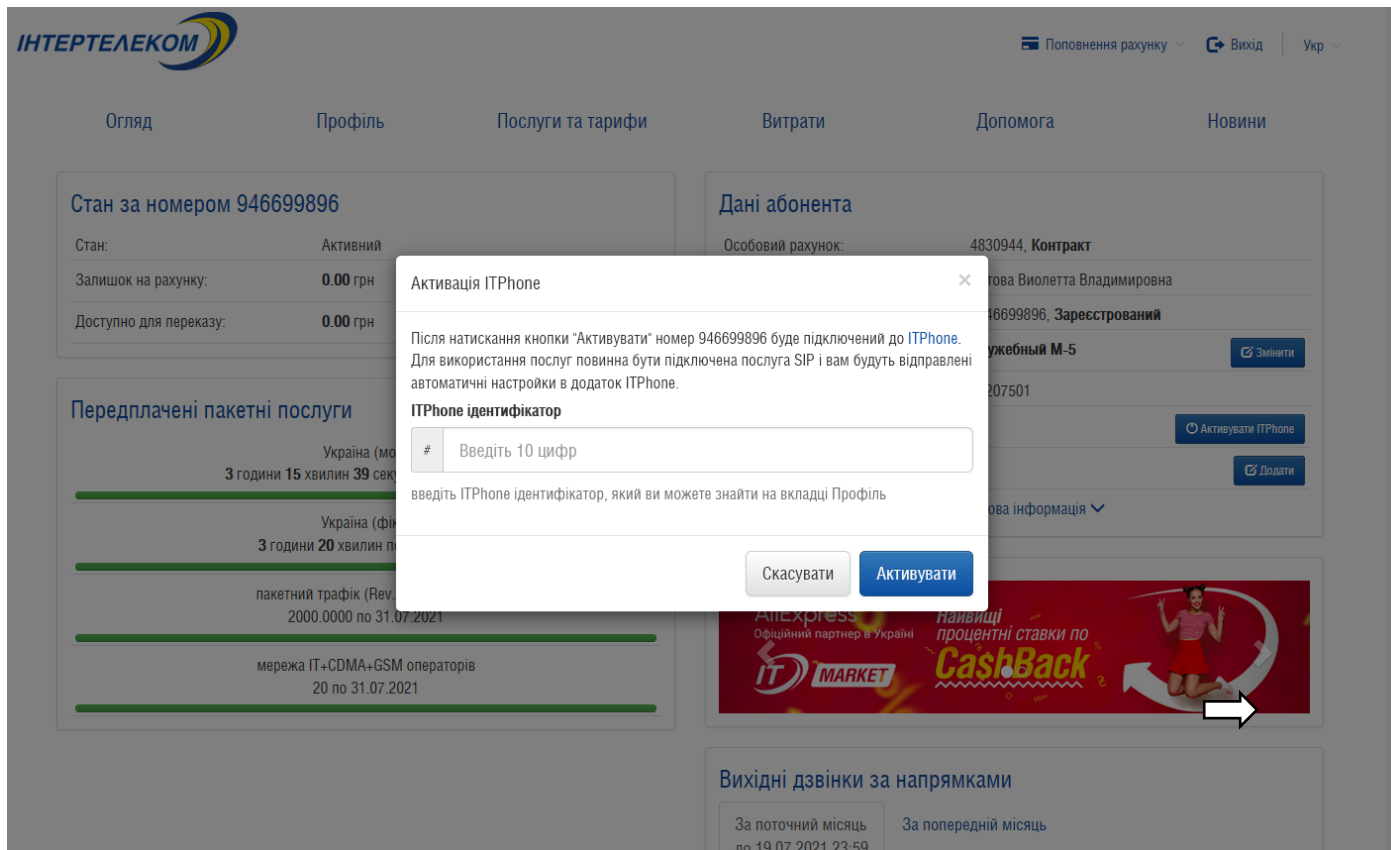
ІНТЕРТЕЛЕКОМ

Поповнення рахунку Вихід Укр

Огляд Профіль Послуги та тарифи Витрати Допомога Новини

Стан за номером 946699896

| Стан: | Активний |
|---|---|
| Залишок на рахунку: | **0.00** грн |
| Доступно для переказу: | **0.00** грн |

Передплачені пакетні послуги

Україна (мо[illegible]
**3** години **15** хвилин **39** сек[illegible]

Україна (фі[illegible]
**3** години **20** хвилин п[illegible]

пакетний трафік (Rev.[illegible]
2000.0000 по 31.07.2021

мережа IT+CDMA+GSM операторів
20 по 31.07.2021

Дані абонента

Особовий рахунок: 4830944, **Контракт**
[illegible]това Виолетта Владимировна
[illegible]46699896, **Зареєстрований**
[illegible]**ужебный М-5** Змінити
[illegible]207501
Активувати ITPhone
Додати
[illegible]ова інформація

AliExpress
Офіційний партнер в Україні
IT MARKET
Найвищі процентні ставки по CashBack

Вихідні дзвінки за напрямками

За поточний місяць по 19.07.2021 23:59
За попередній місяць

Активація ITPhone

Після натискання кнопки "Активувати" номер 946699896 буде підключений до ITPhone. Для використання послуг повинна бути підключена послуга SIP і вам будуть відправлені автоматичні настройки в додаток ITPhone.

ITPhone ідентифікатор

# Введіть 10 цифр

введіть ITPhone ідентифікатор, який ви можете знайти на вкладці Профіль

Скасувати Активувати